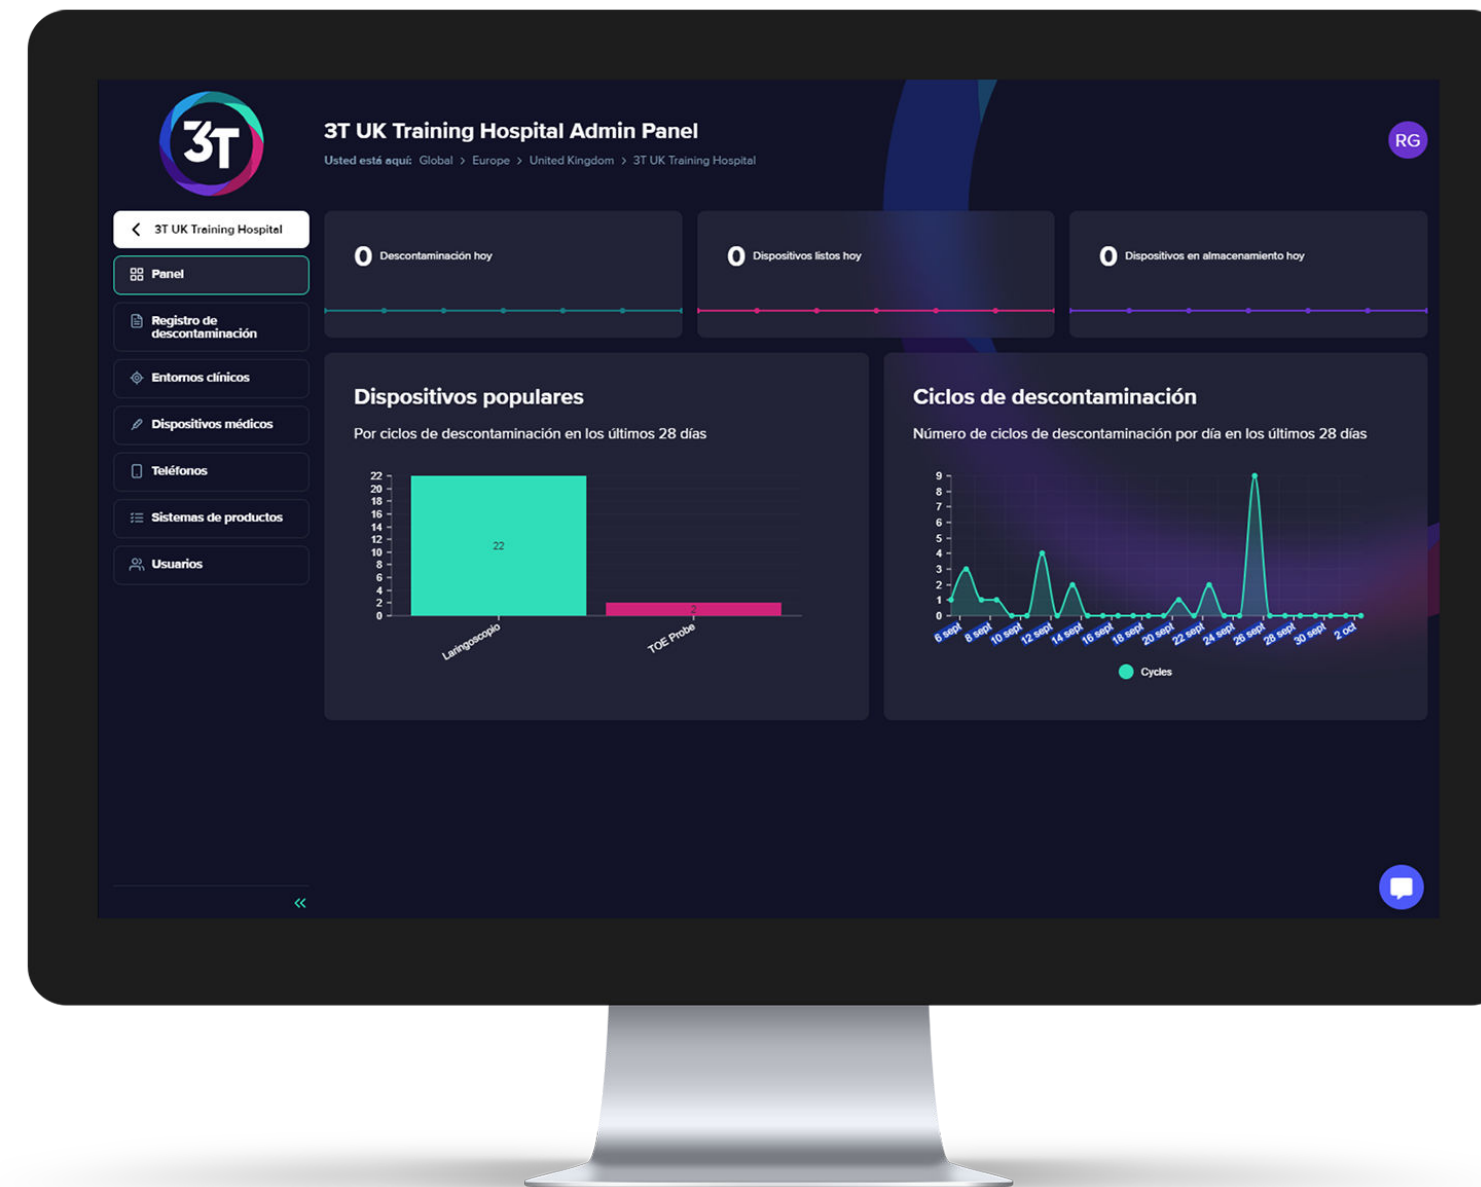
3T

3T UK Training Hospital Admin Panel

Usted está aquí: Global > Europe > United Kingdom > 3T UK Training Hospital

RG

3T UK Training Hospital

Panel

Registro de descontaminación

Entornos clínicos

Dispositivos médicos

Teléfonos

Sistemas de productos

Usuarios

0 Descontaminación hoy

0 Dispositivos listos hoy

0 Dispositivos en almacenamiento hoy

Dispositivos populares

Por ciclos de descontaminación en los últimos 28 días

22
20
18
16
14
12
10
8
6
4
2
0

22
2

Laringoscopio
TOE Probe

Ciclos de descontaminación

Número de ciclos de descontaminación por día en los últimos 28 días

9
8
7
6
5
4
3
2
1
0

6 sept 8 sept 10 sept 12 sept 14 sept 16 sept 18 sept 20 sept 22 sept 24 sept 26 sept 28 sept 30 sept 2 oct

Cycles

«